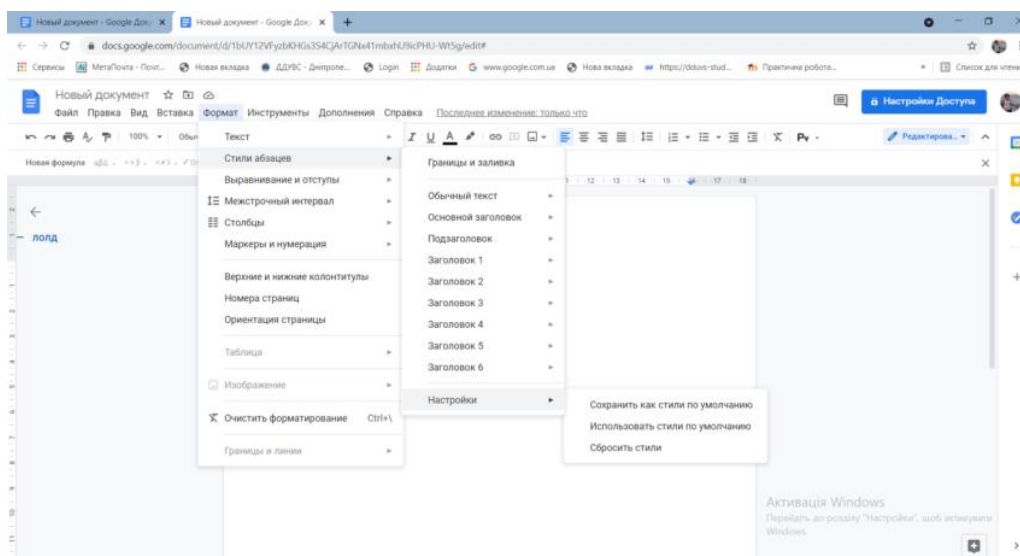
Новый документ - Google Доку ×
Новый документ - Google Доку ×
+
docs.google.com/document/d/1bUY12VFyzbKHGs3S4CjArTGNx41mbxhU9icPHU-Wt5g/edit#
Сервисы
MetaПочта - Почт...
Новая вкладка
ДДУВС - Днипропе...
Login
Додатки
www.google.com.ua
Нова вкладка
https://dduvs-stud...
Практична робота...
Список для чтения

Новый документ
Файл Правка Вид Вставка Формат Инструменты Дополнения Справка Последнее изменение: только что
Настройки Доступа

100%
Редактирова...
Новая формула
лолд

Текст
Стили абзацев
Выравнивание и отступы
Межстрочный интервал
Столбцы
Маркеры и нумерация
Верхние и нижние колонтитулы
Номера страниц
Ориентация страницы
Таблица
Изображение
Очистить форматирование Ctrl+\
Границы и линии

Границы и заливка
Обычный текст
Основной заголовок
Подзаголовок
Заголовок 1
Заголовок 2
Заголовок 3
Заголовок 4
Заголовок 5
Заголовок 6
Настройки

Сохранить как стили по умолчанию
Использовать стили по умолчанию
Сбросить стили

Активація Windows
Перейдіть до розділу "Настройки", щоб активувати Windows.